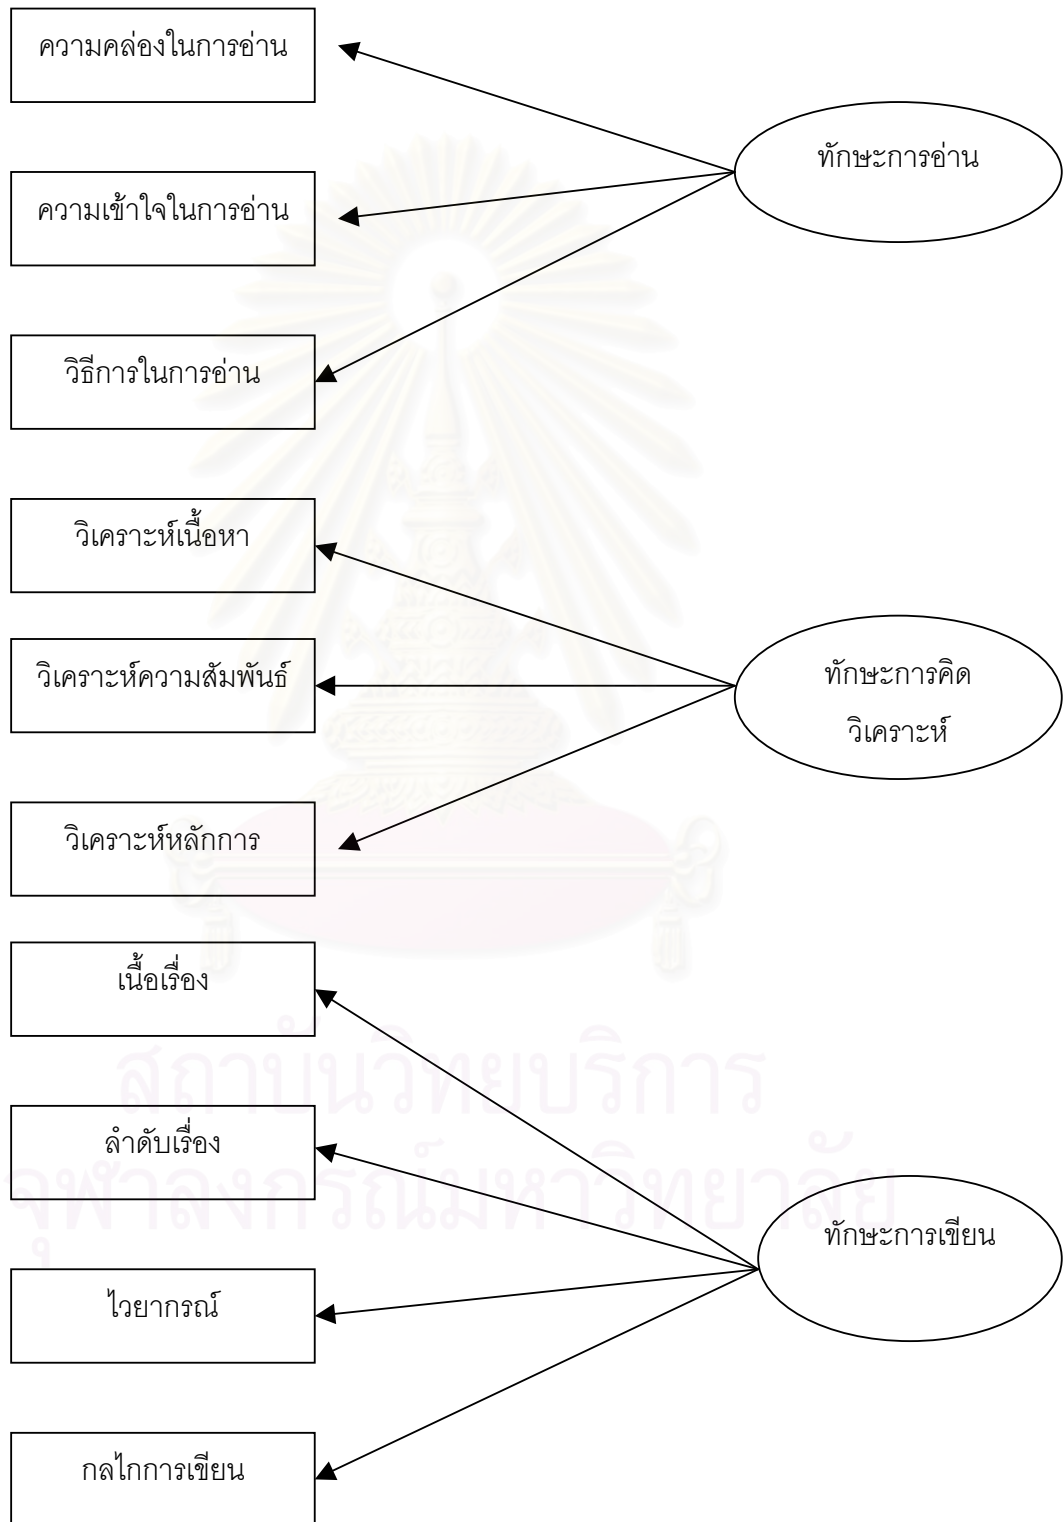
ความคล่องในการอ่าน

ทักษะการอ่าน

ความเข้าใจในการอ่าน

วิธีการในการอ่าน

วิเคราะห์เนื้อหา

วิเคราะห์ความสัมพันธ์

ทักษะการคิด วิเคราะห์

วิเคราะห์หลักการ

เนื้อเรื่อง

ลำดับเรื่อง

ทักษะการเขียน

ไวยากรณ์

กลไกการเขียน

สถาบันวิทยบริการ
จุฬาลงกรณ์มหาวิทยาลัย